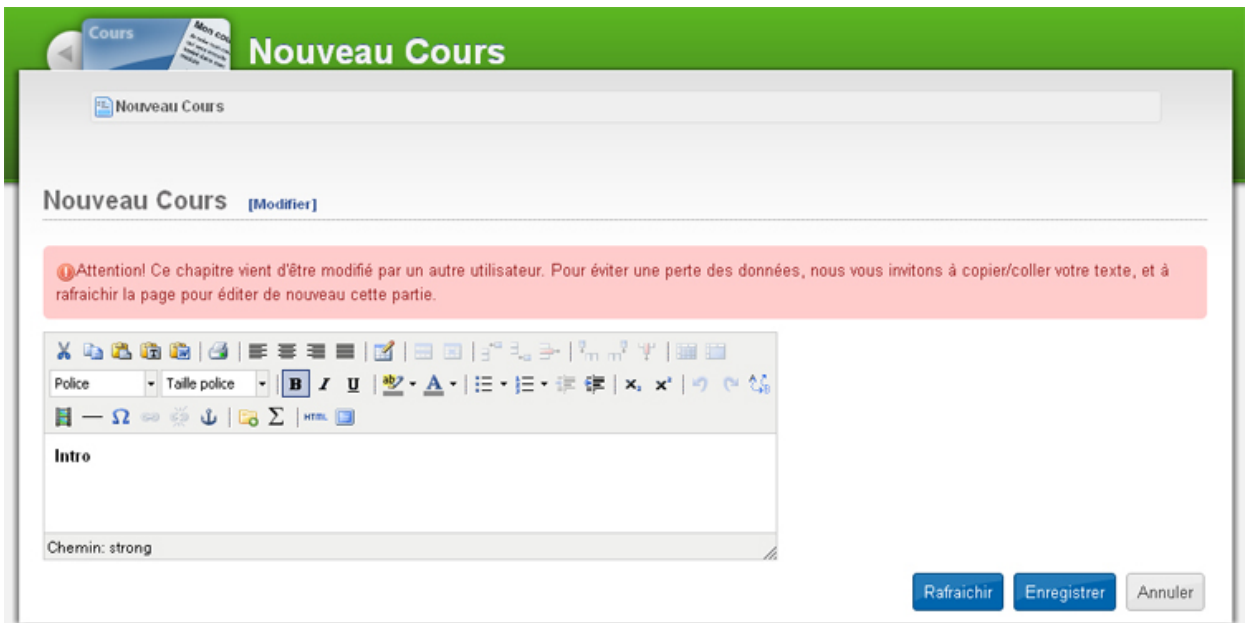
Cours

Mon cours

Nouveau Cours

Nouveau Cours

Nouveau Cours [Modifier]

Attention! Ce chapitre vient d'être modifié par un autre utilisateur. Pour éviter une perte des données, nous vous invitons à copier/coller votre texte, et à rafraichir la page pour éditer de nouveau cette partie.

Police

Taille police

B I U

HTML

Intro

Chemin: strong

Rafraichir Enregistrer Annuler